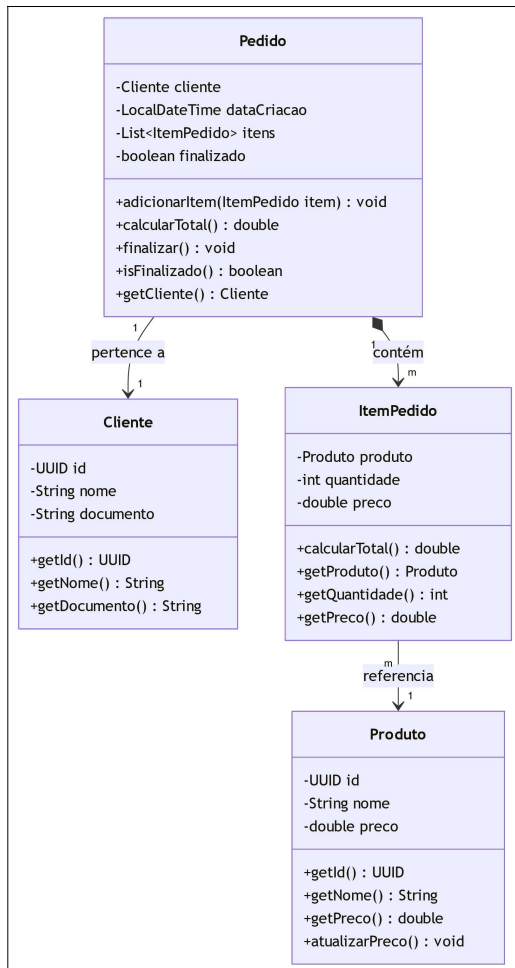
Pedido

-Cliente cliente
-LocalDateTime dataCriacao
-List<ItemPedido> itens
-boolean finalizado

+adicionarItem(ItemPedido item) : void
+calcularTotal() : double
+finalizar() : void
+isFinalizado() : boolean
+getCliente() : Cliente

1
pertence a
1

1
contém
m

Cliente

-UUID id
-String nome
-String documento

+getId() : UUID
+getNome() : String
+getDocumento() : String

ItemPedido

-Produto produto
-int quantidade
-double preco

+calcularTotal() : double
+getProduto() : Produto
+getQuantidade() : int
+getPreco() : double

m
referencia
1

Produto

-UUID id
-String nome
-double preco

+getId() : UUID
+getNome() : String
+getPreco() : double
+atualizarPreco() : void